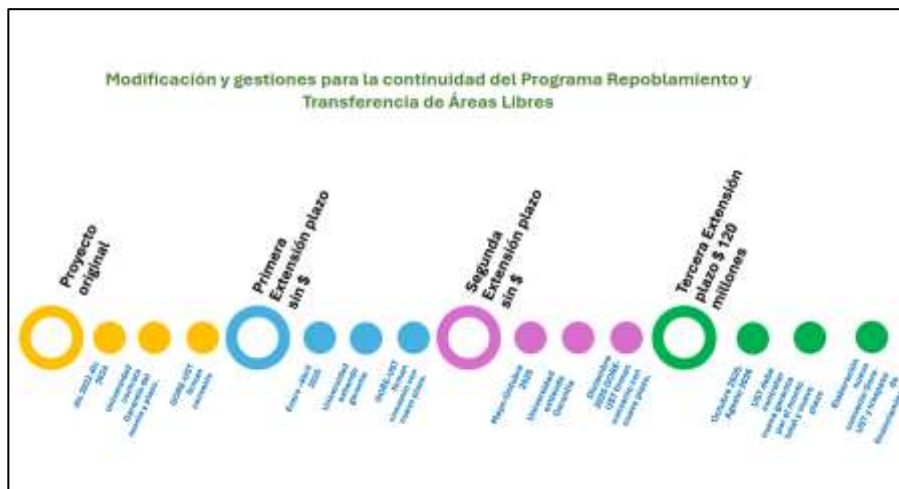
Modificación y gestiones para la continuidad del Programa Repoblamiento y Transferencia de Áreas Libres

Proyecto original

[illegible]

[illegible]

GORE-UST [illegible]

Primera Extensión plazo sin $

Enero-abril 2025

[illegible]

GORE-UST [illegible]

Segunda Extensión plazo sin $

Mayo-Octubre 2025

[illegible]

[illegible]

Tercera Extensión plazo $ 120 millones

Octubre 2025-Agosto 2026

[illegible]

Elaboración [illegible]